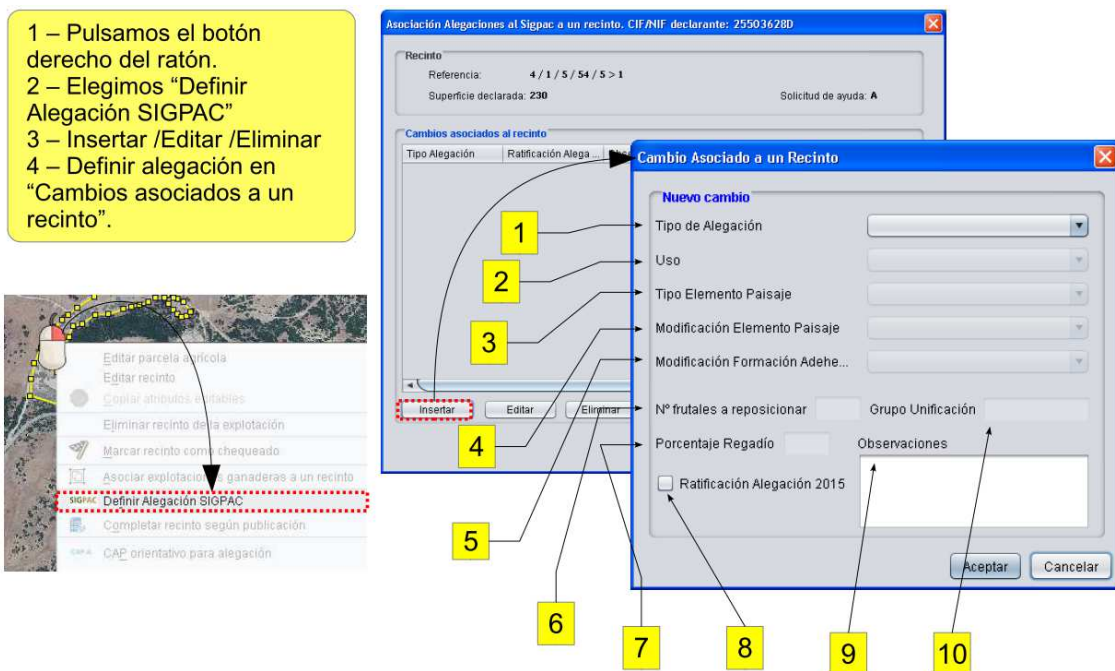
1 – Pulsamos el botón derecho del ratón.
2 – Elegimos “Definir Alegación SIGPAC”
3 – Insertar /Editar /Eliminar
4 – Definir alegación en “Cambios asociados a un recinto”.

Editar parcela agrícola
Editar recinto
Copiar atributos editables
Eliminar recinto de la explotación
Marcar recinto como chequeado
Asociar explotaciones ganaderas a un recinto
SIGPAC Definir Alegación SIGPAC
Completar recinto según publicación
CAP orientativo para alegación

Asociación Alegaciones al Sigpac a un recinto. CIF/NIF declarante: 25503628D
Recinto
Referencia: 4 / 1 / 5 / 54 / 5 > 1
Superficie declarada: 230
Solicitud de ayuda: A
Cambios asociados al recinto
Tipo Alegación
Ratificación Alega...
Insertar
Editar
Eliminar

Cambio Asociado a un Recinto
Nuevo cambio
Tipo de Alegación
Uso
Tipo Elemento Paisaje
Modificación Elemento Paisaje
Modificación Formación Adehe...
Nº frutales a reposicionar
Grupo Unificación
Porcentaje Regadío
Observaciones
Ratificación Alegación 2015
Aceptar
Cancelar

1
2
3
4
5
6
7
8
9
10